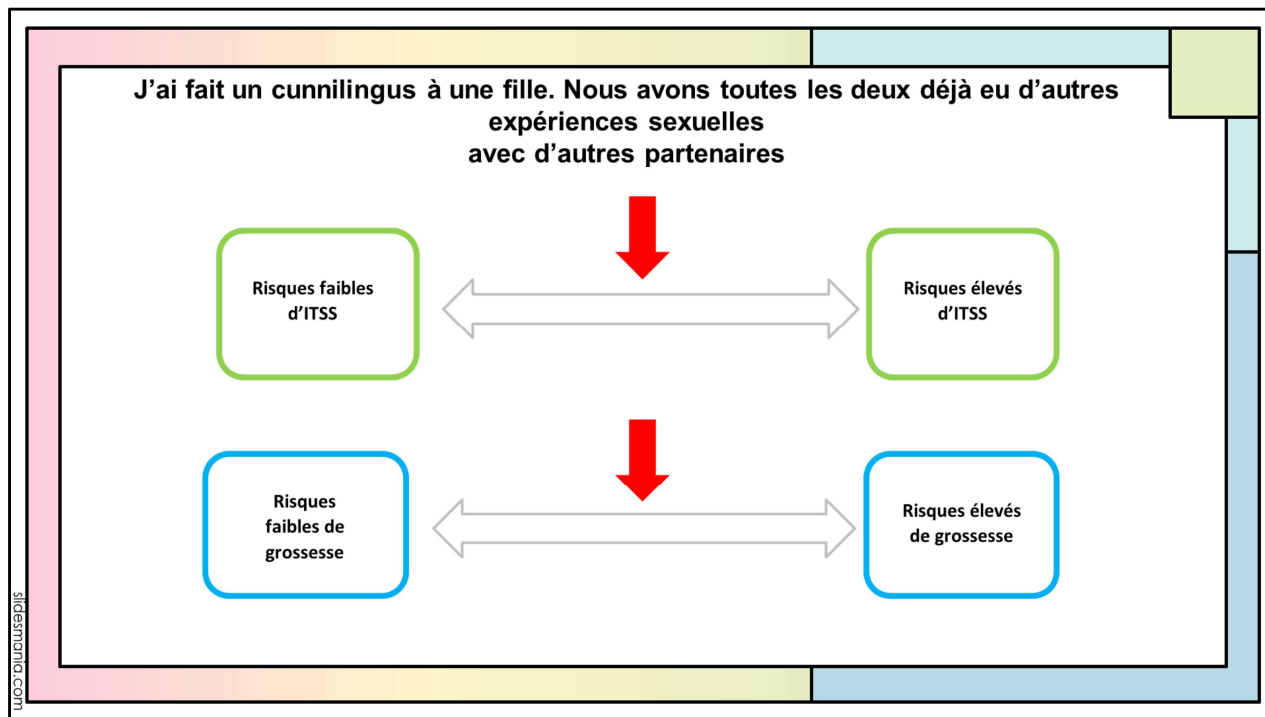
J’ai fait un cunnilingus à une fille. Nous avons toutes les deux déjà eu d’autres expériences sexuelles avec d’autres partenaires

Risques faibles d’ITSS

Risques élevés d’ITSS

Risques faibles de grossesse

Risques élevés de grossesse

slidesmania.com